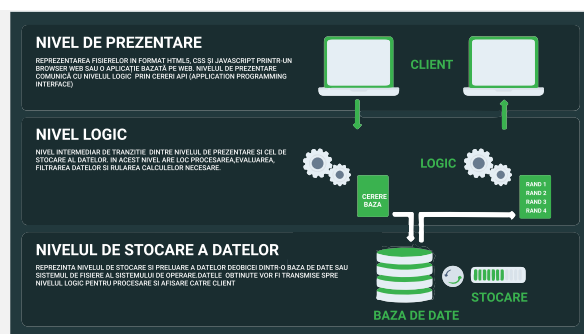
NIVEL DE PREZENTARE

REPREZENTAREA FISIERELOR IN FORMAT HTML5, CSS ȘI JAVASCRIPT PRINTR-UN BROWSER WEB SAU O APLICAȚIE BAZATĂ PE WEB. NIVELUL DE PREZENTARE COMUNICĂ CU NIVELUL LOGIC PRIN CERERI API (APPLICATION PROGRAMMING INTERFACE)

CLIENT

NIVEL LOGIC

NIVEL INTERMEDIAR DE TRANZITIE DINTRE NIVELUL DE PREZENTARE SI CEL DE STOCARE AL DATELOR. IN ACEST NIVEL ARE LOC PROCESAREA,EVALUAREA, FILTRAREA DATELOR SI RULAREA CALCULELOR NECESARE.

LOGIC

CERERE BAZA

RAND 1
RAND 2
RAND 3
RAND 4

NIVELUL DE STOCARE A DATELOR

REPREZINTA NIVELUL DE STOCARE SI PRELUARE A DATELOR DEOBICEI DINTR-O BAZA DE DATE SAU SISTEMUL DE FISIERE AL SISTEMULUI DE OPERARE.DATELE OBTINUTE VOR FI TRANSMISE SPRE NIVELUL LOGIC PENTRU PROCESARE SI AFISARE CATRE CLIENT

BAZA DE DATE

STOCARE